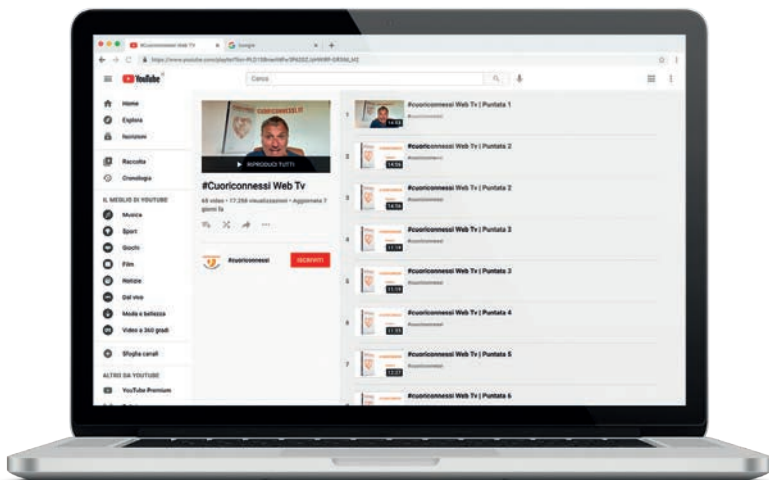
#Cuoriconnessi Web TV × Google × +

https://www.youtube.com/playlist?list=PL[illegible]

YouTube

Cerca

Home
Esplora
Iscrizioni

Raccolta
Cronologia

IL MEGLIO DI YOUTUBE
Musica
Sport
Giochi
Film
Notizie
Dal vivo
Moda e bellezza
Video a 360 gradi

Sfoglia canali

ALTRO DA YOUTUBE
YouTube Premium

cuoriconnessi
▶ RIPRODUCI TUTTI

#Cuoriconnessi Web Tv

68 video • 17.256 visualizzazioni • Aggiornato 7 giorni fa

#cuoriconnessi ISCRIVITI

1 #Cuoriconnessi Web Tv | Puntata 1 #cuoriconnessi 14:53
2 #cuoriconnessi Web Tv | Puntata 2 #cuoriconnessi 14:56
3 #cuoriconnessi Web Tv | Puntata 2 #cuoriconnessi 14:56
4 #cuoriconnessi Web Tv | Puntata 3 #cuoriconnessi 11:19
5 #cuoriconnessi Web Tv | Puntata 3 #cuoriconnessi 11:19
6 #cuoriconnessi Web Tv | Puntata 4 #cuoriconnessi 11:55
7 #cuoriconnessi Web Tv | Puntata 5 #cuoriconnessi 12:27
#cuoriconnessi Web Tv | Puntata 6